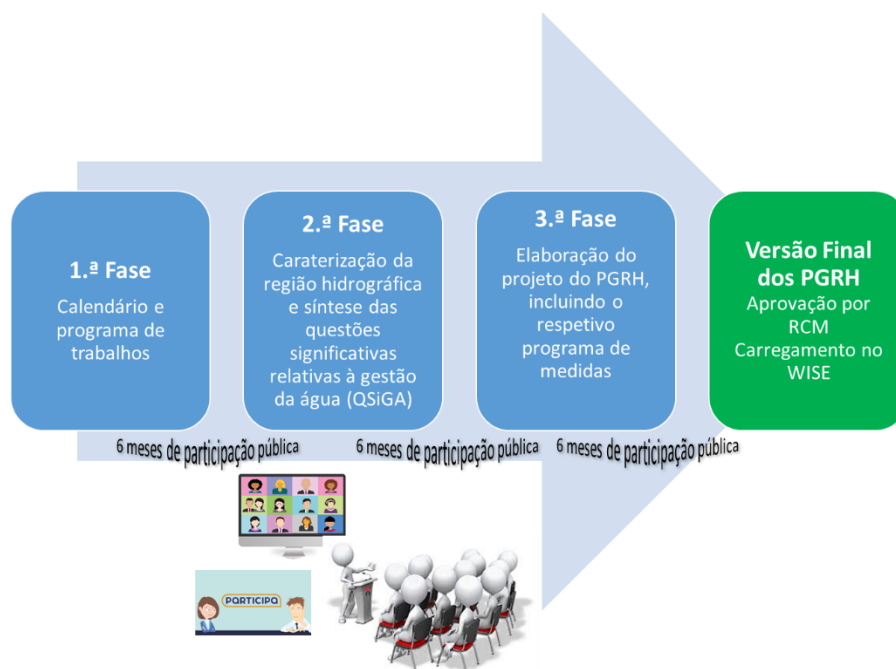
1.ª Fase
Calendário e programa de trabalhos

2.ª Fase
Caraterização da região hidrográfica e síntese das questões significativas relativas à gestão da água (QSiGA)

3.ª Fase
Elaboração do projeto do PGRH, incluindo o respetivo programa de medidas

Versão Final dos PGRH
Aprovação por RCM
Carregamento no WISE

6 meses de participação pública

6 meses de participação pública

6 meses de participação pública

PARTICIPA